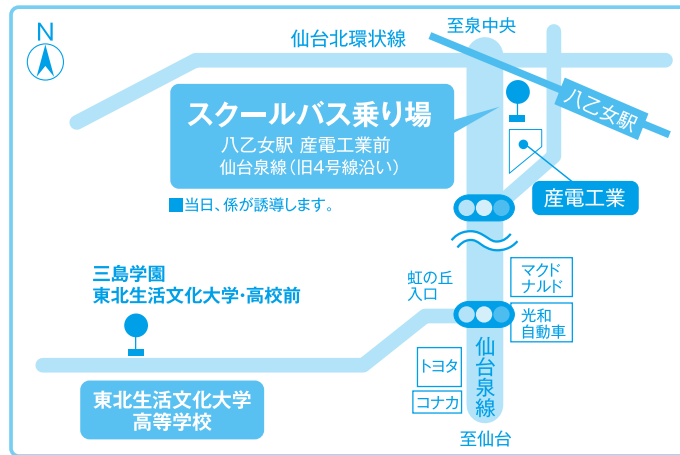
N

仙台北環状線

至泉中央

八乙女駅

スクールバス乗り場

八乙女駅 産電工業前

仙台泉線（旧4号線沿い）

■当日、係が誘導します。

産電工業

三島学園

東北生活文化大学・高校前

虹の丘入口

マクドナルド

光和自動車

トヨタ

コナカ

仙台泉線

東北生活文化大学高等学校

至仙台